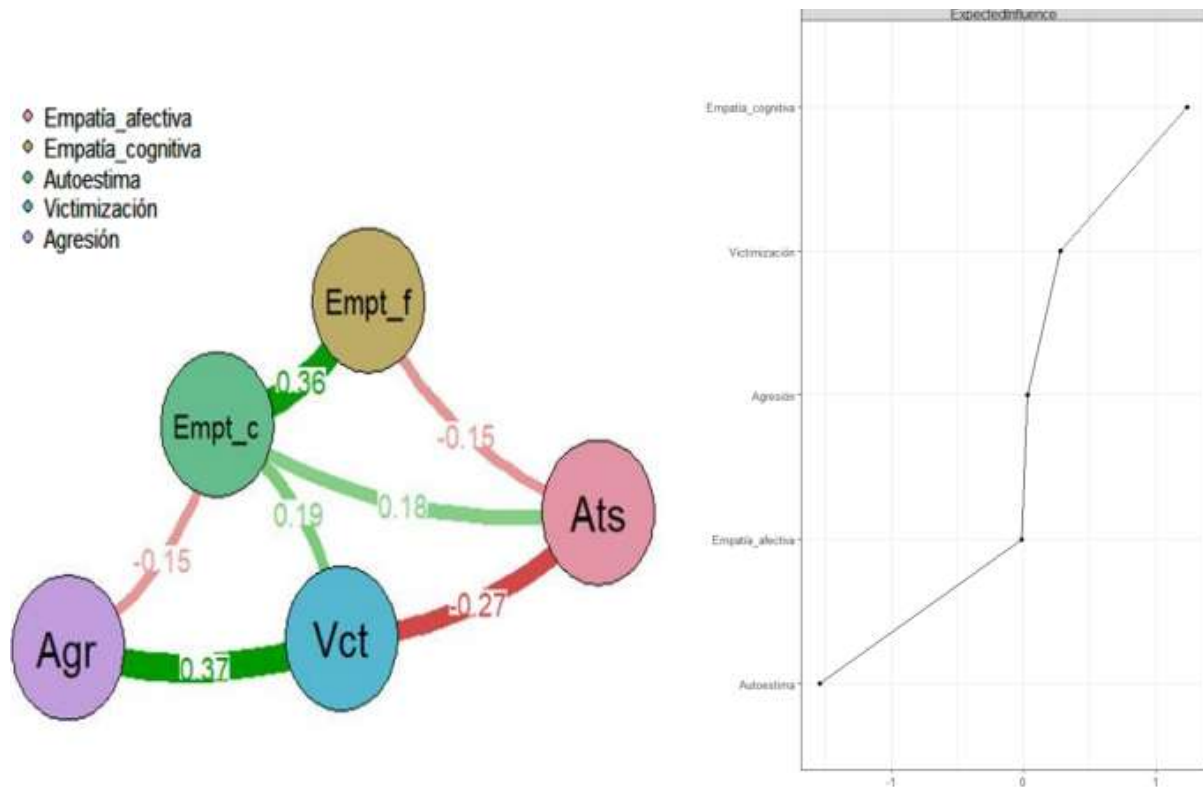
Empatía_afectiva
Empatía_cognitiva
Autoestima
Victimización
Agresión

Empt_f
0.36
Empt_c
-0.15
0.19
0.18
Ats
-0.15
-0.27
Agr
0.37
Vct

ExpectedInfluence

Empatia_cognitiva
Victimización
Agresión
Empatia_afectiva
Autoestima

-1
0
1